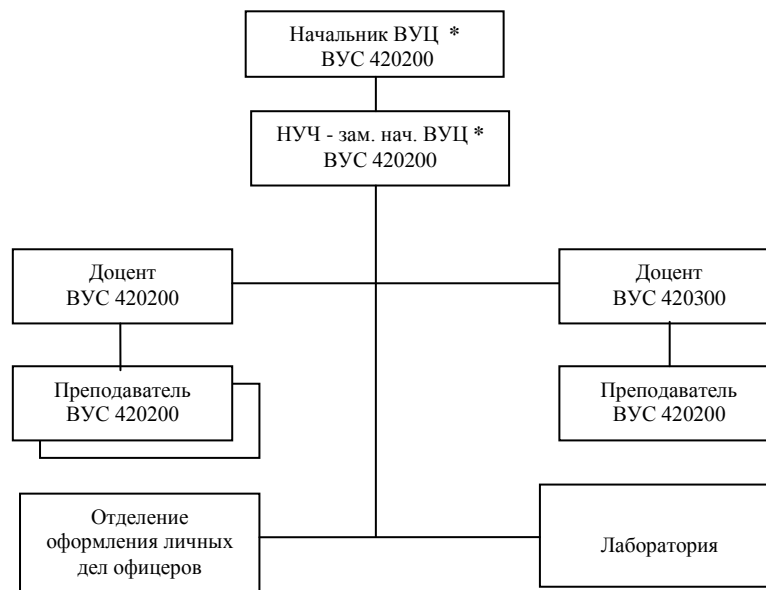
Начальник ВУЦ *
ВУС 420200

НУЧ - зам. нач. ВУЦ *
ВУС 420200

Доцент
ВУС 420200

Преподаватель
ВУС 420200

Доцент
ВУС 420300

Преподаватель
ВУС 420200

Отделение оформления личных дел офицеров

Лаборатория